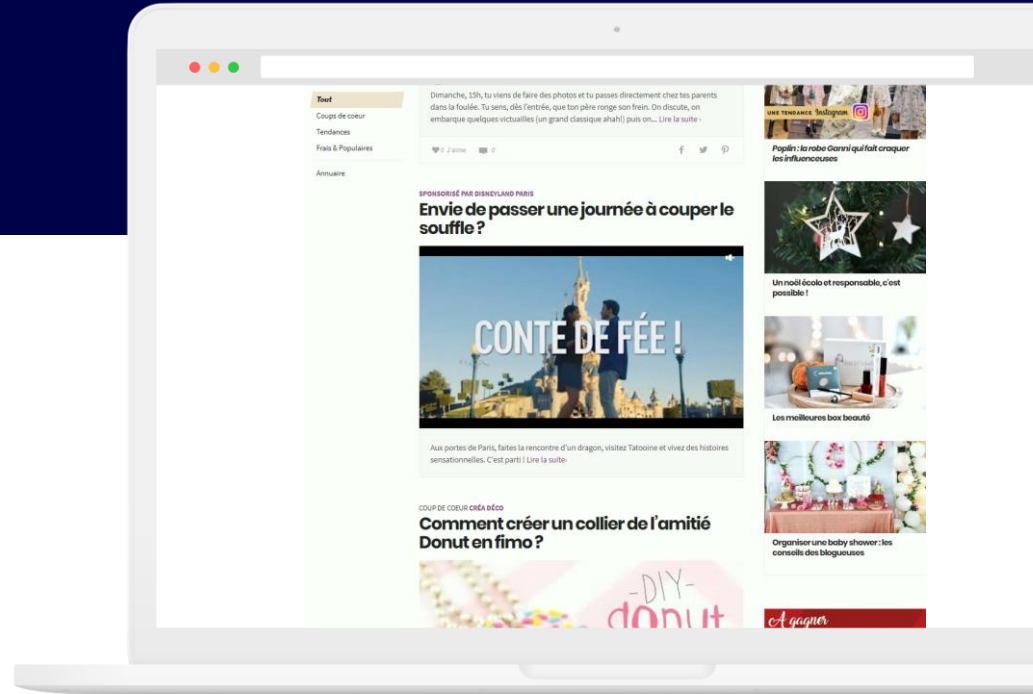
Tout
Coups de coeur
Tendances
Frais & Populaires
Annuaire

Dimanche, 15h, tu viens de faire des photos et tu passes directement chez tes parents dans la foulée. Tu sens, dès l'entrée, que ton père ronge son frein. On discute, on embarque quelques victuailles (un grand classique ahah!) puis on... Lire la suite ›

J'aime 0

SPONSORISÉ PAR DISNEYLAND PARIS
Envie de passer une journée à couper le souffle ?

CONTE DE FÉE !

Aux portes de Paris, faites la rencontre d'un dragon, visitez Tatooine et vivez des histoires sensationnelles. C'est parti ! Lire la suite›

COUP DE COEUR CRÉA DÉCO
Comment créer un collier de l'amitié Donut en fimo ?

-DIY-
donut

UNE TENDANCE Instagram
Poplin : la robe Ganni qui fait craquer les influenceuses

Un noël écolo et responsable, c'est possible !

Les meilleures box beauté

Organiser une baby shower : les conseils des blogueuses

A gagner